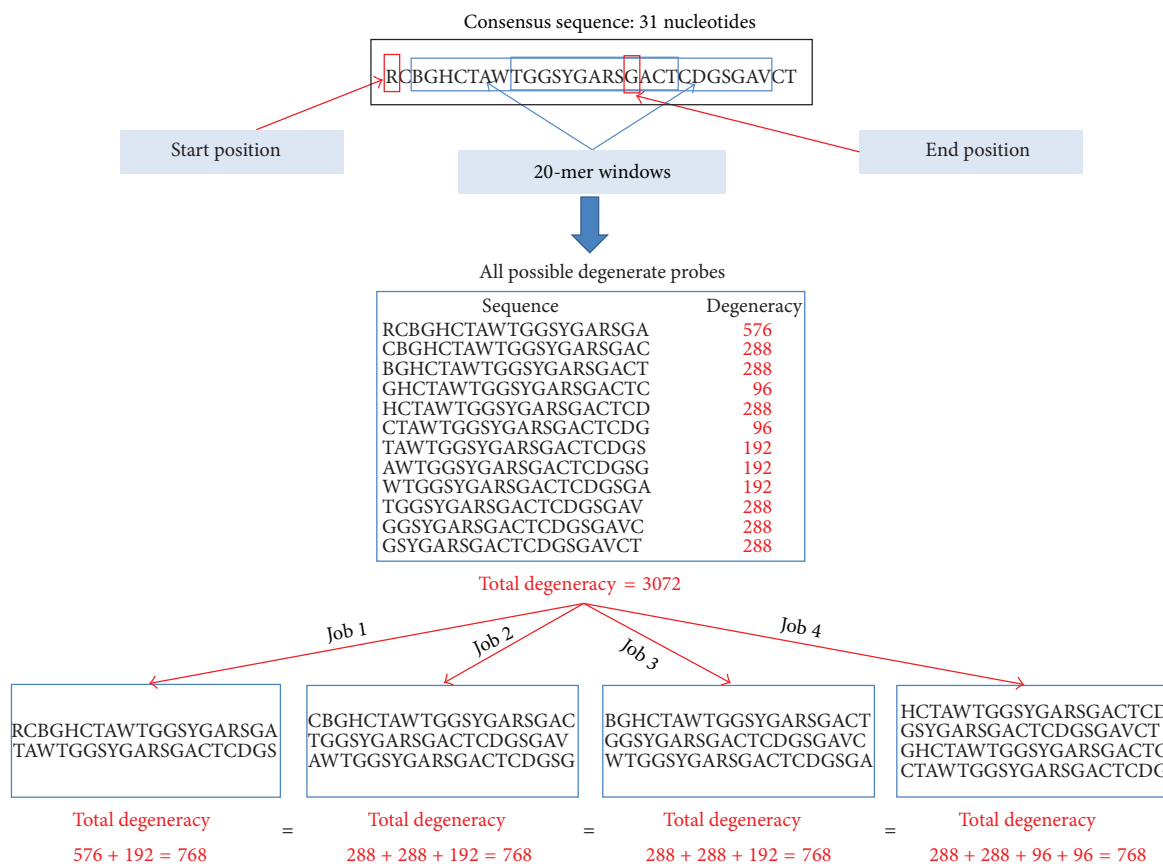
Consensus sequence: 31 nucleotides

RCBGHCTAWTGGSYGARSGACTCDGSGAVCT

Start position

20-mer windows

End position

All possible degenerate probes

| Sequence | Degeneracy |
|---|---|
| RCBGHCTAWTGGSYGARSGA | 576 |
| CBGHCTAWTGGSYGARSGAC | 288 |
| BGHCTAWTGGSYGARSGACT | 288 |
| GHCTAWTGGSYGARSGACTC | 96 |
| HCTAWTGGSYGARSGACTCD | 288 |
| CTAWTGGSYGARSGACTCDG | 96 |
| TAWTGGSYGARSGACTCDGS | 192 |
| AWTGGSYGARSGACTCDGSG | 192 |
| WTGGSYGARSGACTCDGSGA | 192 |
| TGGSYGARSGACTCDGSGAV | 288 |
| GGSYGARSGACTCDGSGAVC | 288 |
| GSYGARSGACTCDGSGAVCT | 288 |

Total degeneracy = 3072

Job 1

Job 2

Job 3

Job 4

RCBGHCTAWTGGSYGARSGA
TAWTGGSYGARSGACTCDGS

CBGHCTAWTGGSYGARSGAC
TGGSYGARSGACTCDGSGAV
AWTGGSYGARSGACTCDGSG

BGHCTAWTGGSYGARSGACT
GGSYGARSGACTCDGSGAVC
WTGGSYGARSGACTCDGSGA

HCTAWTGGSYGARSGACTC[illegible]
GSYGARSGACTCDGSGAVCT
GHCTAWTGGSYGARSGACT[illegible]
CTAWTGGSYGARSGACTCD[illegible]

Total degeneracy
576 + 192 = 768

=

Total degeneracy
288 + 288 + 192 = 768

=

Total degeneracy
288 + 288 + 192 = 768

=

Total degeneracy
288 + 288 + 96 + 96 = 768